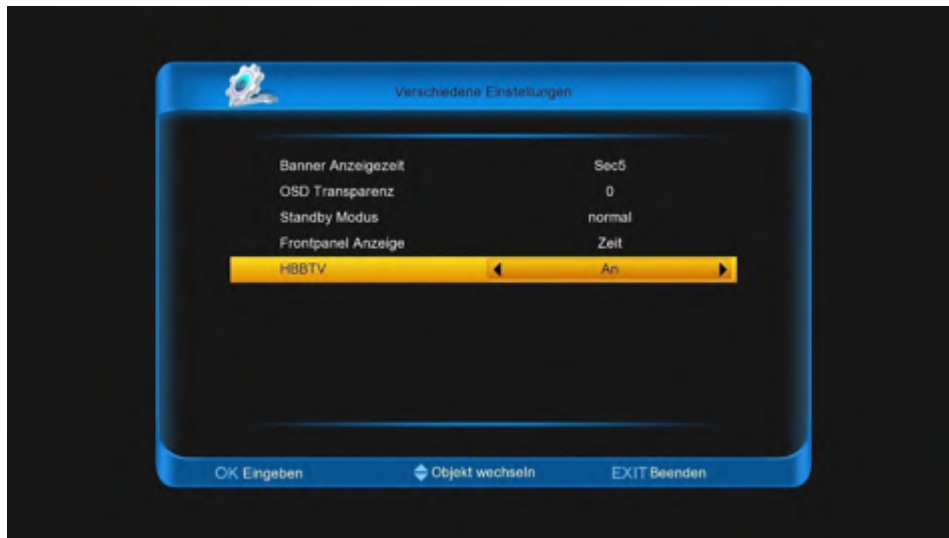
Verschiedene Einstellungen

| | |
|---|---|
| Banner Anzeigezeit | Sec5 |
| OSD Transparenz | 0 |
| Standby Modus | normal |
| Frontpanel Anzeige | Zeit |
| HBBTV | An |

OK Eingeben Objekt wechseln EXIT Beenden